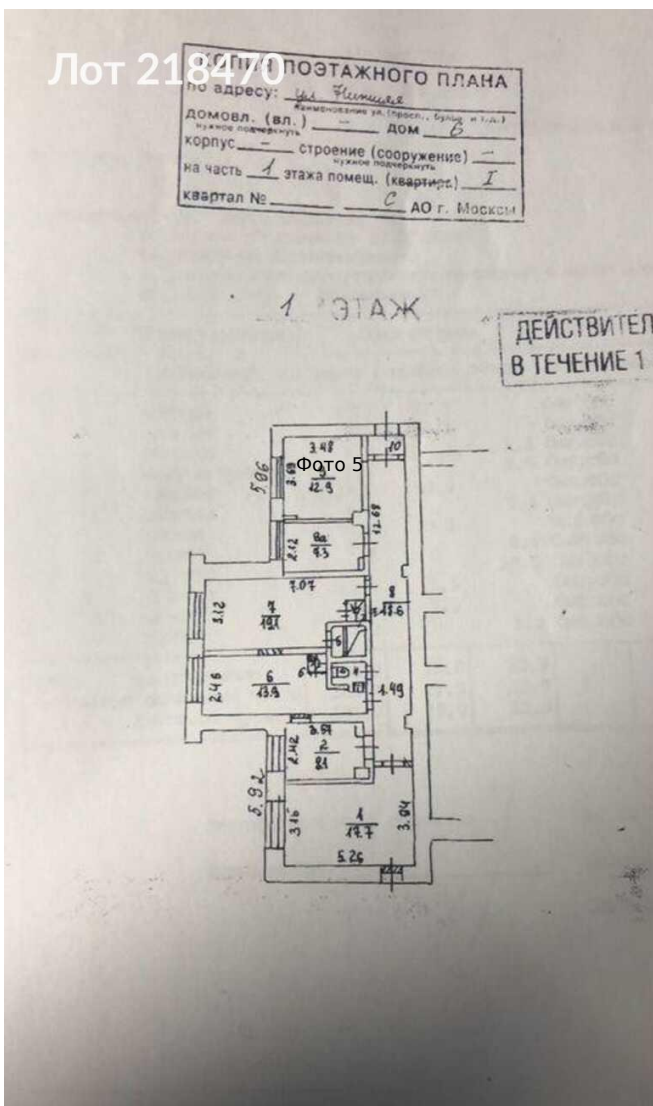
Лот 218470 КОПИЯ ПОЭТАЖНОГО ПЛАНА
по адресу: ул. Никитская
наименование ул. (просп., бульв. и т.д.)
домовл. (вл.) — дом 6
нужное подчеркнуть
корпус — строение (сооружение) —
нужное подчеркнуть
на часть 1 этажа помещ. (квартир) I
квартал № ______ С АО г. Москвы

1 ЭТАЖ

ДЕЙСТВИТЕЛ
В ТЕЧЕНИЕ 1

Фото 5

3.48
10
5.06
3.69
12.9
12.69
2.12
9а
9.3
7.07
8
3.12
7
18.1
17.6
5
6
2.46
6
13.9
1.49
3.51
2.42
2
8.1
5.92
3.46
1
17.7
3.84
5.26